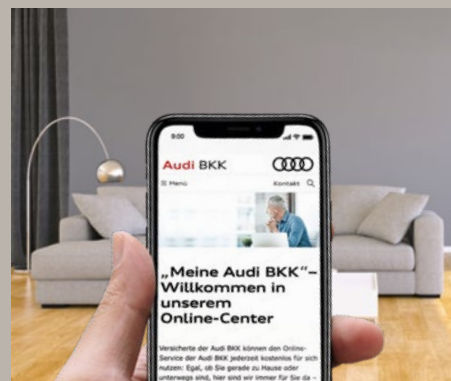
9:00

Audi BKK

Menü

Kontakt

„Meine Audi BKK“– Willkommen in unserem Online-Center

Versicherte der Audi BKK können den Online-Service der Audi BKK jederzeit kostenlos für sich nutzen: Egal, ob Sie gerade zu Hause oder unterwegs sind, hier sind wir immer für Sie da –